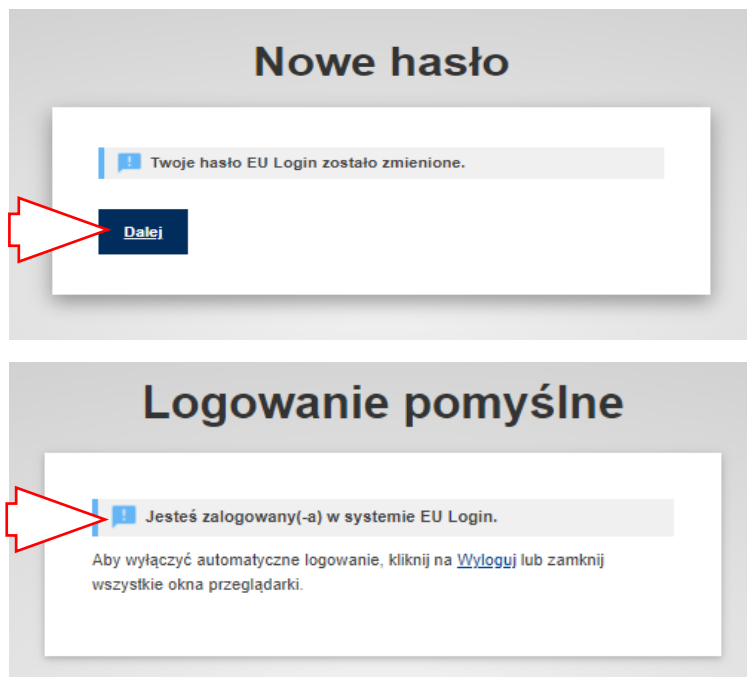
Nowe hasło

Twoje hasło EU Login zostało zmienione.

Dalej

Logowanie pomyślne

Jesteś zalogowany(-a) w systemie EU Login.

Aby wyłączyć automatyczne logowanie, kliknij na Wyloguj lub zamknij wszystkie okna przeglądarki.